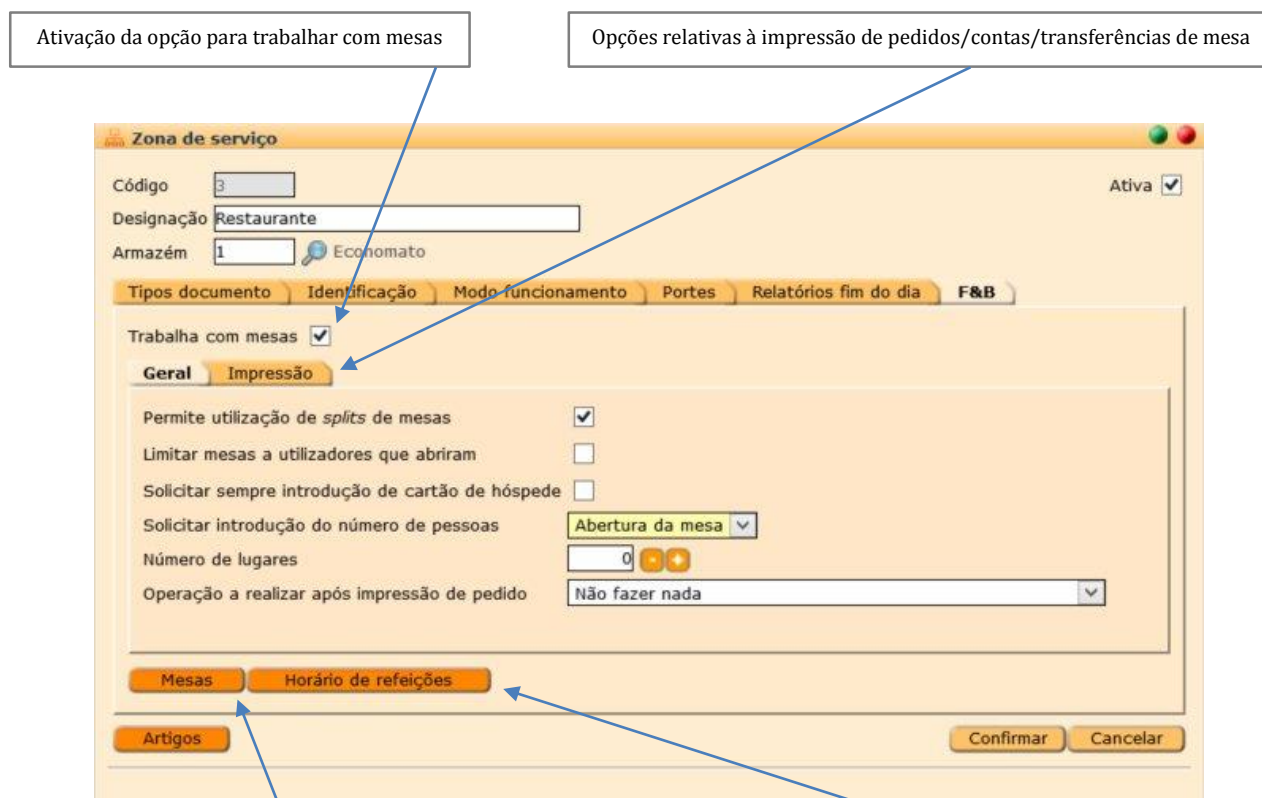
Ativação da opção para trabalhar com mesas

Opções relativas à impressão de pedidos/contas/transferências de mesa

Zona de serviço

Código 3

Ativa ✓

Designação Restaurante

Armazém 1 Economato

Tipos documento | Identificação | Modo funcionamento | Portes | Relatórios fim do dia | F&B

Trabalha com mesas ✓

Geral | Impressão

Permite utilização de *splits* de mesas ✓

Limitar mesas a utilizadores que abriram

Solicitar sempre introdução de cartão de hóspede

Solicitar introdução do número de pessoas Abertura da mesa

Número de lugares 0

Operação a realizar após impressão de pedido Não fazer nada

Mesas | Horário de refeições

Artigos

Confirmar | Cancelar